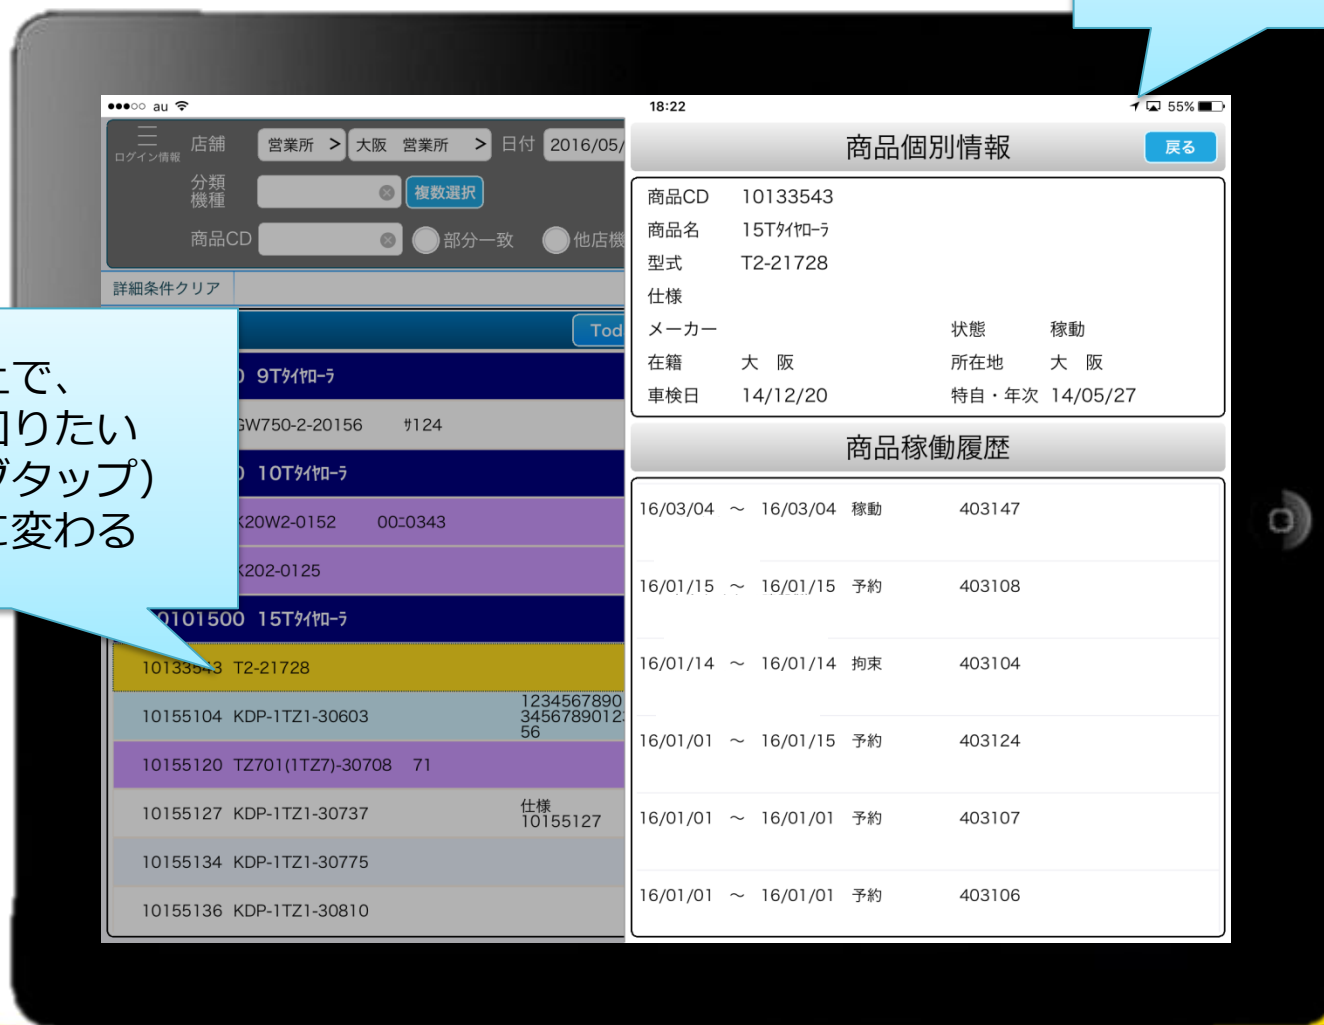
●●●○○ au
18:22
55%

ログイン情報
店舗 営業所 > 大阪 営業所 > 日付 2016/05/
分類 機種
複数選択
商品CD
部分一致
他店機
詳細条件クリア
Tod

で、
りたい
タップ)
変わる

9Tﾀｲﾔﾛｰﾗ
GW750-2-20156 ｻ124
10Tﾀｲﾔﾛｰﾗ
20W2-0152 00:0343
202-0125
0101500 15Tﾀｲﾔﾛｰﾗ
10133543 T2-21728
10155104 KDP-1TZ1-30603 1234567890 3456789012 56
10155120 TZ701(1TZ7)-30708 71
10155127 KDP-1TZ1-30737 仕様 10155127
10155134 KDP-1TZ1-30775
10155136 KDP-1TZ1-30810

商品個別情報
戻る

| | | | |
|---|---|---|---|
| 商品CD | 10133543 | | |
| 商品名 | 15Tﾀｲﾔﾛｰﾗ | | |
| 型式 | T2-21728 | | |
| 仕様 | | | |
| メーカー | | 状態 | 稼動 |
| 在籍 | 大 阪 | 所在地 | 大 阪 |
| 車検日 | 14/12/20 | 特自・年次 | 14/05/27 |

商品稼働履歴

16/03/04 ～ 16/03/04 稼動 403147
16/01/15 ～ 16/01/15 予約 403108
16/01/14 ～ 16/01/14 拘束 403104
16/01/01 ～ 16/01/15 予約 403124
16/01/01 ～ 16/01/01 予約 403107
16/01/01 ～ 16/01/01 予約 403106